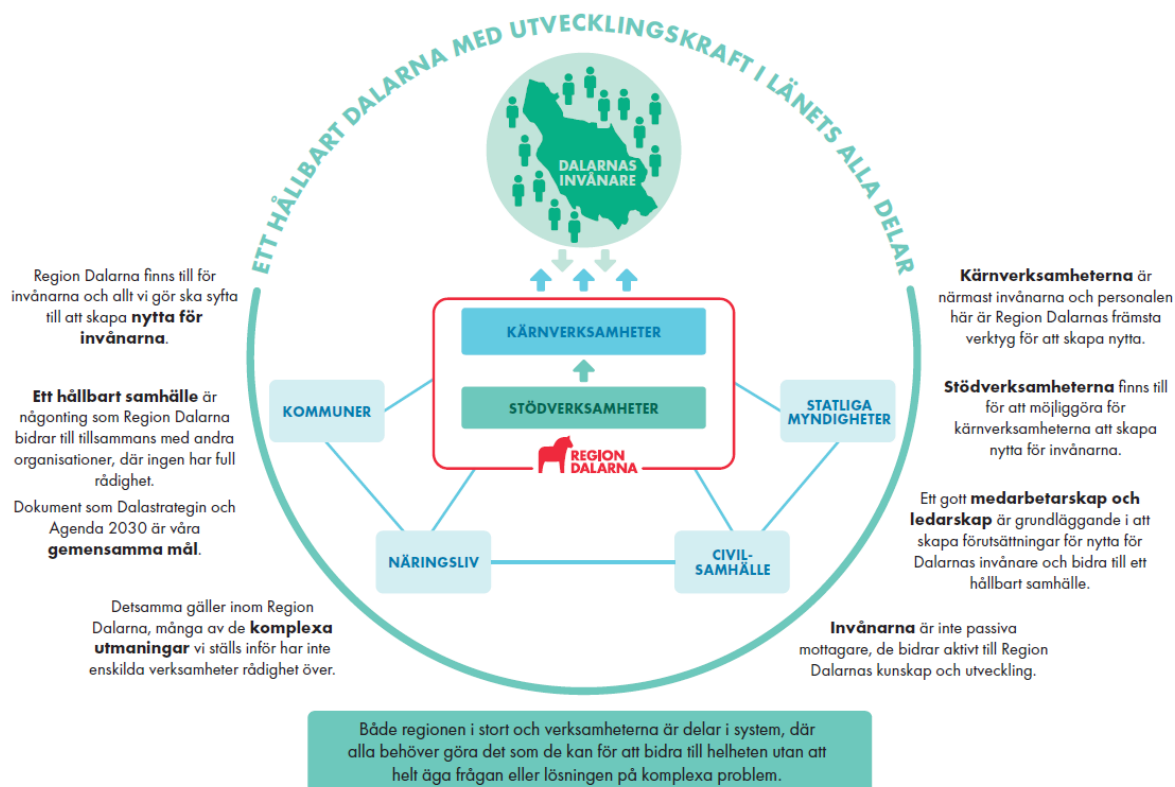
ETT HÅLLBART DALARNA MED UTVECKLINGSKRAFT I LÄNETS ALLA DELAR

DALARNAS INVÅNARE

Region Dalarna finns till för invånarna och allt vi gör ska syfta till att skapa **nytta för invånarna**.

**Ett hållbart samhälle** är någonting som Region Dalarna bidrar till tillsammans med andra organisationer, där ingen har full rådighet.

Dokument som Dalastrategin och Agenda 2030 är våra **gemensamma mål**.

Detsamma gäller inom Region Dalarna, många av de **komplexa utmaningar** vi ställs inför har inte enskilda verksamheter rådighet över.

KÄRNVERKSAMHETER

STÖDVERKSAMHETER

REGION DALARNA

KOMMUNER

STATLIGA MYNDIGHETER

NÄRINGSLIV

CIVIL-SAMHÄLLE

**Kärnverksamheterna** är närmast invånarna och personalen här är Region Dalarnas främsta verktyg för att skapa nytta.

**Stödverksamheterna** finns till för att möjliggöra för kärnverksamheterna att skapa nytta för invånarna.

Ett gott **medarbetarskap och ledarskap** är grundläggande i att skapa förutsättningar för nytta för Dalarnas invånare och bidra till ett hållbart samhälle.

**Invånarna** är inte passiva mottagare, de bidrar aktivt till Region Dalarnas kunskap och utveckling.

Både regionen i stort och verksamheterna är delar i system, där alla behöver göra det som de kan för att bidra till helheten utan att helt äga frågan eller lösningen på komplexa problem.